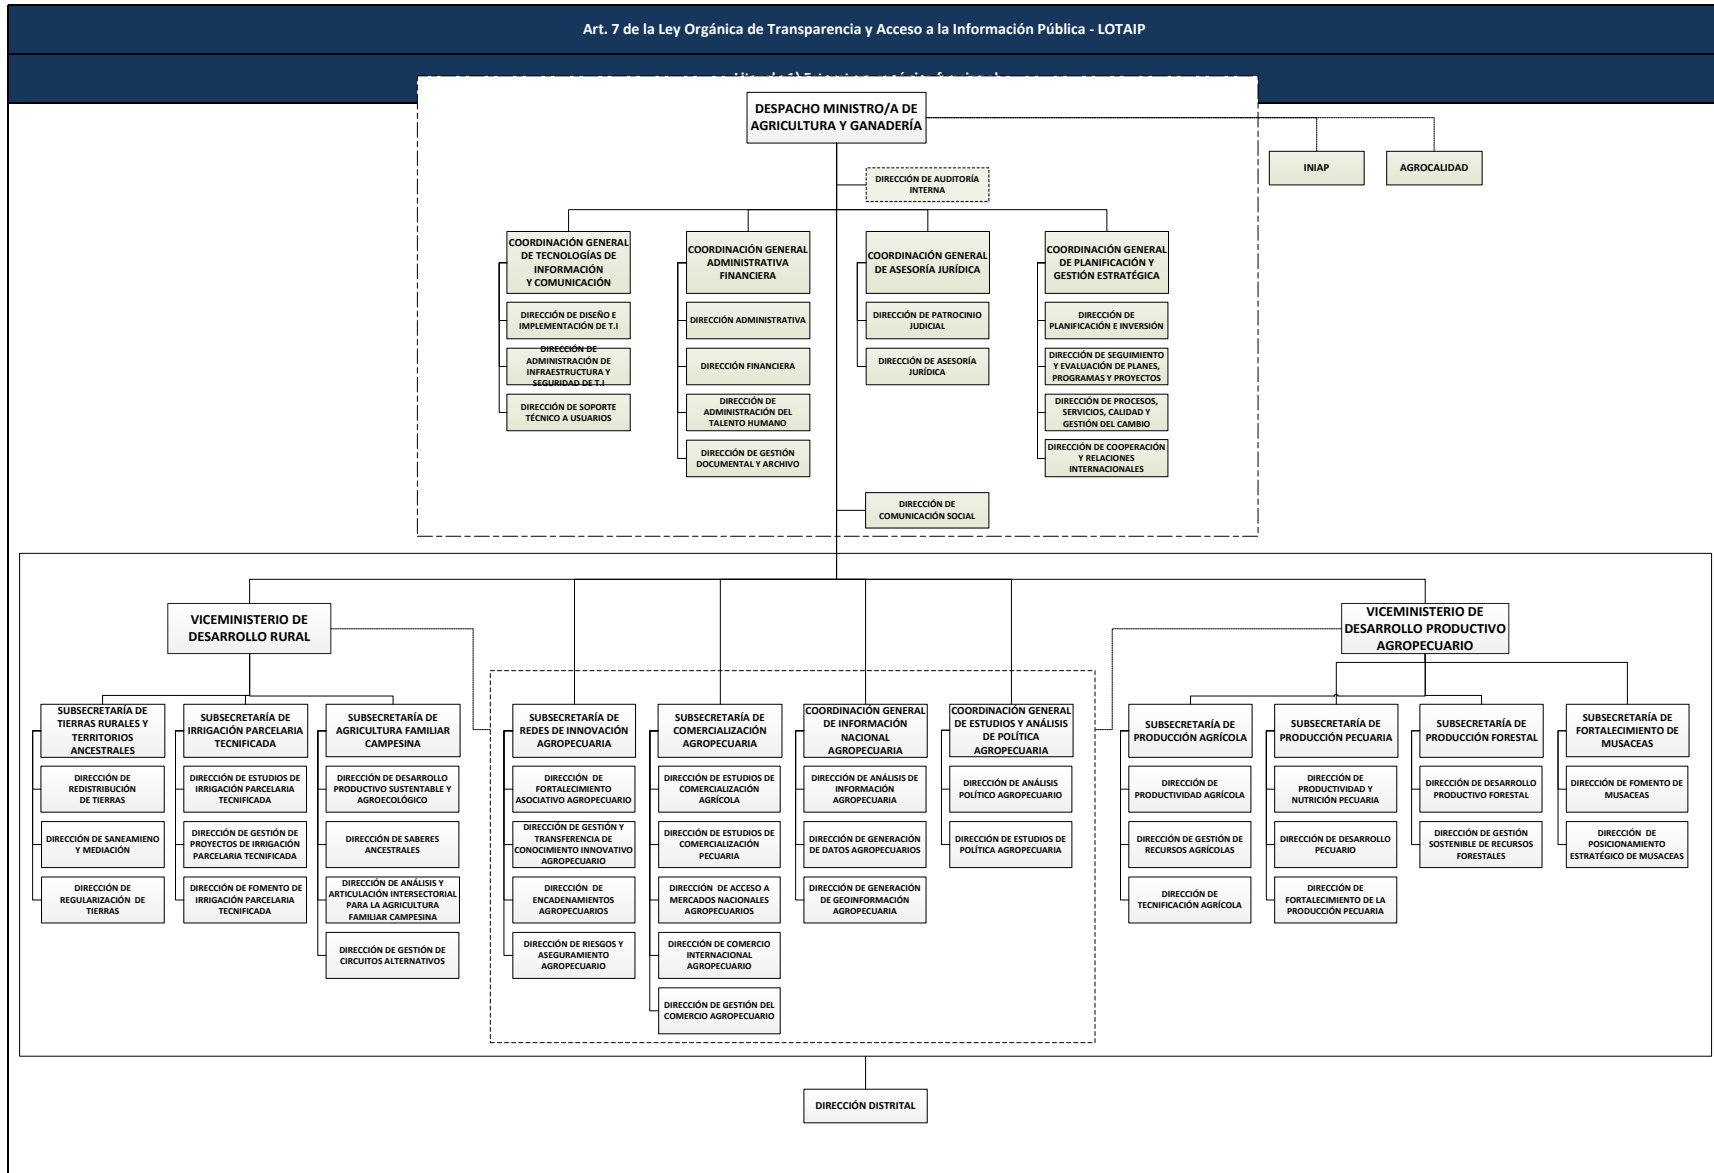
Art. 7 de la Ley Orgánica de Transparencia y Acceso a la Información Pública - LOTAIP

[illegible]

DESPACHO MINISTRO/A DE AGRICULTURA Y GANADERÍA

INIAP

AGROCALIDAD

DIRECCIÓN DE AUDITORÍA INTERNA

COORDINACIÓN GENERAL DE TECNOLOGÍAS DE INFORMACIÓN Y COMUNICACIÓN

DIRECCIÓN DE DISEÑO E IMPLEMENTACIÓN DE T.I

DIRECCIÓN DE ADMINISTRACIÓN DE INFRAESTRUCTURA Y SEGURIDAD DE T.I

DIRECCIÓN DE SOPORTE TÉCNICO A USUARIOS

COORDINACIÓN GENERAL ADMINISTRATIVA FINANCIERA

DIRECCIÓN ADMINISTRATIVA

DIRECCIÓN FINANCIERA

DIRECCIÓN DE ADMINISTRACIÓN DEL TALENTO HUMANO

DIRECCIÓN DE GESTIÓN DOCUMENTAL Y ARCHIVO

COORDINACIÓN GENERAL DE ASESORÍA JURÍDICA

DIRECCIÓN DE PATROCINIO JUDICIAL

DIRECCIÓN DE ASESORÍA JURÍDICA

COORDINACIÓN GENERAL DE PLANIFICACIÓN Y GESTIÓN ESTRATÉGICA

DIRECCIÓN DE PLANIFICACIÓN E INVERSIÓN

DIRECCIÓN DE SEGUIMIENTO Y EVALUACIÓN DE PLANES, PROGRAMAS Y PROYECTOS

DIRECCIÓN DE PROCESOS, SERVICIOS, CALIDAD Y GESTIÓN DEL CAMBIO

DIRECCIÓN DE COOPERACIÓN Y RELACIONES INTERNACIONALES

DIRECCIÓN DE COMUNICACIÓN SOCIAL

VICEMINISTERIO DE DESARROLLO RURAL

SUBSECRETARÍA DE TIERRAS RURALES Y TERRITORIOS ANCESTRALES

DIRECCIÓN DE REDISTRIBUCIÓN DE TIERRAS

DIRECCIÓN DE SANEAMIENO Y MEDIACIÓN

DIRECCIÓN DE REGULARIZACIÓN DE TIERRAS

SUBSECRETARÍA DE IRRIGACIÓN PARCELARIA TECNIFICADA

DIRECCIÓN DE ESTUDIOS DE IRRIGACIÓN PARCELARIA TECNIFICADA

DIRECCIÓN DE GESTIÓN DE PROYECTOS DE IRRIGACIÓN PARCELARIA TECNIFICADA

DIRECCIÓN DE FOMENTO DE IRRIGACIÓN PARCELARIA TECNIFICADA

SUBSECRETARÍA DE AGRICULTURA FAMILIAR CAMPESINA

DIRECCIÓN DE DESARROLLO PRODUCTIVO SUSTENTABLE Y AGROECOLÓGICO

DIRECCIÓN DE SABERES ANCESTRALES

DIRECCIÓN DE ANÁLISIS Y ARTICULACIÓN INTERSECTORIAL PARA LA AGRICULTURA FAMILIAR CAMPESINA

DIRECCIÓN DE GESTIÓN DE CIRCUITOS ALTERNATIVOS

SUBSECRETARÍA DE REDES DE INNOVACIÓN AGROPECUARIA

DIRECCIÓN DE FORTALECIMIENTO ASOCIATIVO AGROPECUARIO

DIRECCIÓN DE GESTIÓN Y TRANSFERENCIA DE CONOCIMIENTO INNOVATIVO AGROPECUARIO

DIRECCIÓN DE ENCADENAMIENTOS AGROPECUARIOS

DIRECCIÓN DE RIESGOS Y ASEGURAMIENTO AGROPECUARIO

SUBSECRETARÍA DE COMERCIALIZACIÓN AGROPECUARIA

DIRECCIÓN DE ESTUDIOS DE COMERCIALIZACIÓN AGRÍCOLA

DIRECCIÓN DE ESTUDIOS DE COMERCIALIZACIÓN PECUARIA

DIRECCIÓN DE ACCESO A MERCADOS NACIONALES AGROPECUARIOS

DIRECCIÓN DE COMERCIO INTERNACIONAL AGROPECUARIO

DIRECCIÓN DE GESTIÓN DEL COMERCIO AGROPECUARIO

COORDINACIÓN GENERAL DE INFORMACIÓN NACIONAL AGROPECUARIA

DIRECCIÓN DE ANÁLISIS DE INFORMACIÓN AGROPECUARIA

DIRECCIÓN DE GENERACIÓN DE DATOS AGROPECUARIOS

DIRECCIÓN DE GENERACIÓN DE GEOINFORMACIÓN AGROPECUARIA

COORDINACIÓN GENERAL DE ESTUDIOS Y ANÁLISIS DE POLÍTICA AGROPECUARIA

DIRECCIÓN DE ANÁLISIS POLÍTICO AGROPECUARIO

DIRECCIÓN DE ESTUDIOS DE POLÍTICA AGROPECUARIA

VICEMINISTERIO DE DESARROLLO PRODUCTIVO AGROPECUARIO

SUBSECRETARÍA DE PRODUCCIÓN AGRÍCOLA

DIRECCIÓN DE PRODUCTIVIDAD AGRÍCOLA

DIRECCIÓN DE GESTIÓN DE RECURSOS AGRÍCOLAS

DIRECCIÓN DE TECNIFICACIÓN AGRÍCOLA

SUBSECRETARÍA DE PRODUCCIÓN PECUARIA

DIRECCIÓN DE PRODUCTIVIDAD Y NUTRICIÓN PECUARIA

DIRECCIÓN DE DESARROLLO PECUARIO

DIRECCIÓN DE FORTALECIMIENTO DE LA PRODUCCIÓN PECUARIA

SUBSECRETARÍA DE PRODUCCIÓN FORESTAL

DIRECCIÓN DE DESARROLLO PRODUCTIVO FORESTAL

DIRECCIÓN DE GESTIÓN SOSTENIBLE DE RECURSOS FORESTALES

SUBSECRETARÍA DE FORTALECIMIENTO DE MUSACEAS

DIRECCIÓN DE FOMENTO DE MUSACEAS

DIRECCIÓN DE POSICIONAMIENTO ESTRATÉGICO DE MUSACEAS

DIRECCIÓN DISTRITAL